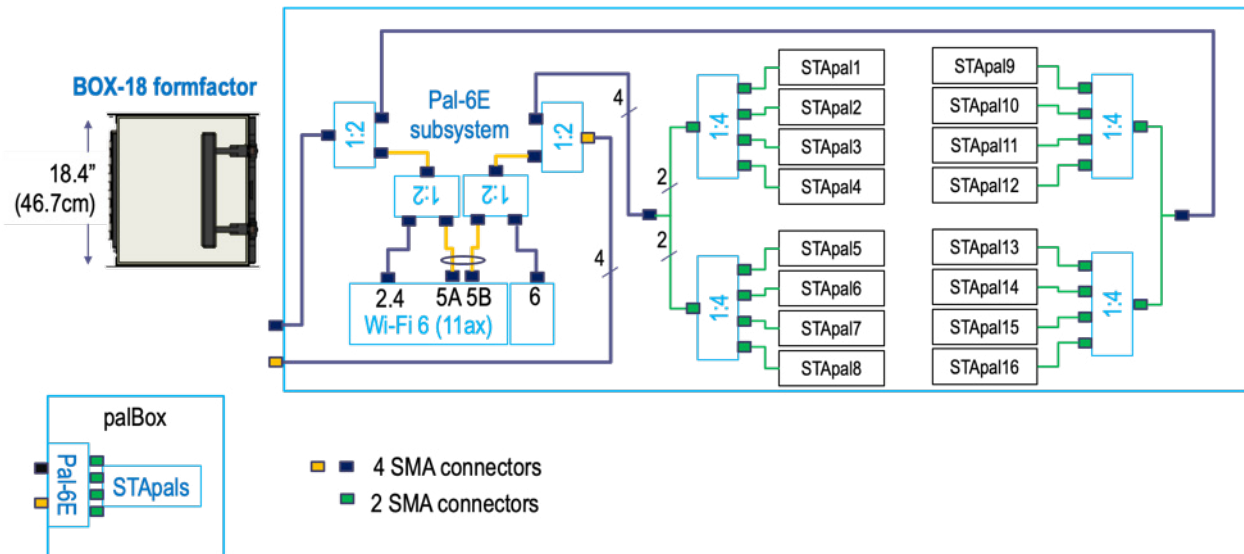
BOX-18 formfactor

18.4"
(46.7cm)

Pal-6E
subsystem

1:2

1:2

1:2

1:2

4

2

2

4

2.4 5A 5B
Wi-Fi 6 (11ax)

6

1:4

1:4

STApal1
STApal2
STApal3
STApal4
STApal5
STApal6
STApal7
STApal8

STApal9
STApal10
STApal11
STApal12
STApal13
STApal14
STApal15
STApal16

1:4

1:4

palBox

Pal-6E

STApals

4 SMA connectors
2 SMA connectors